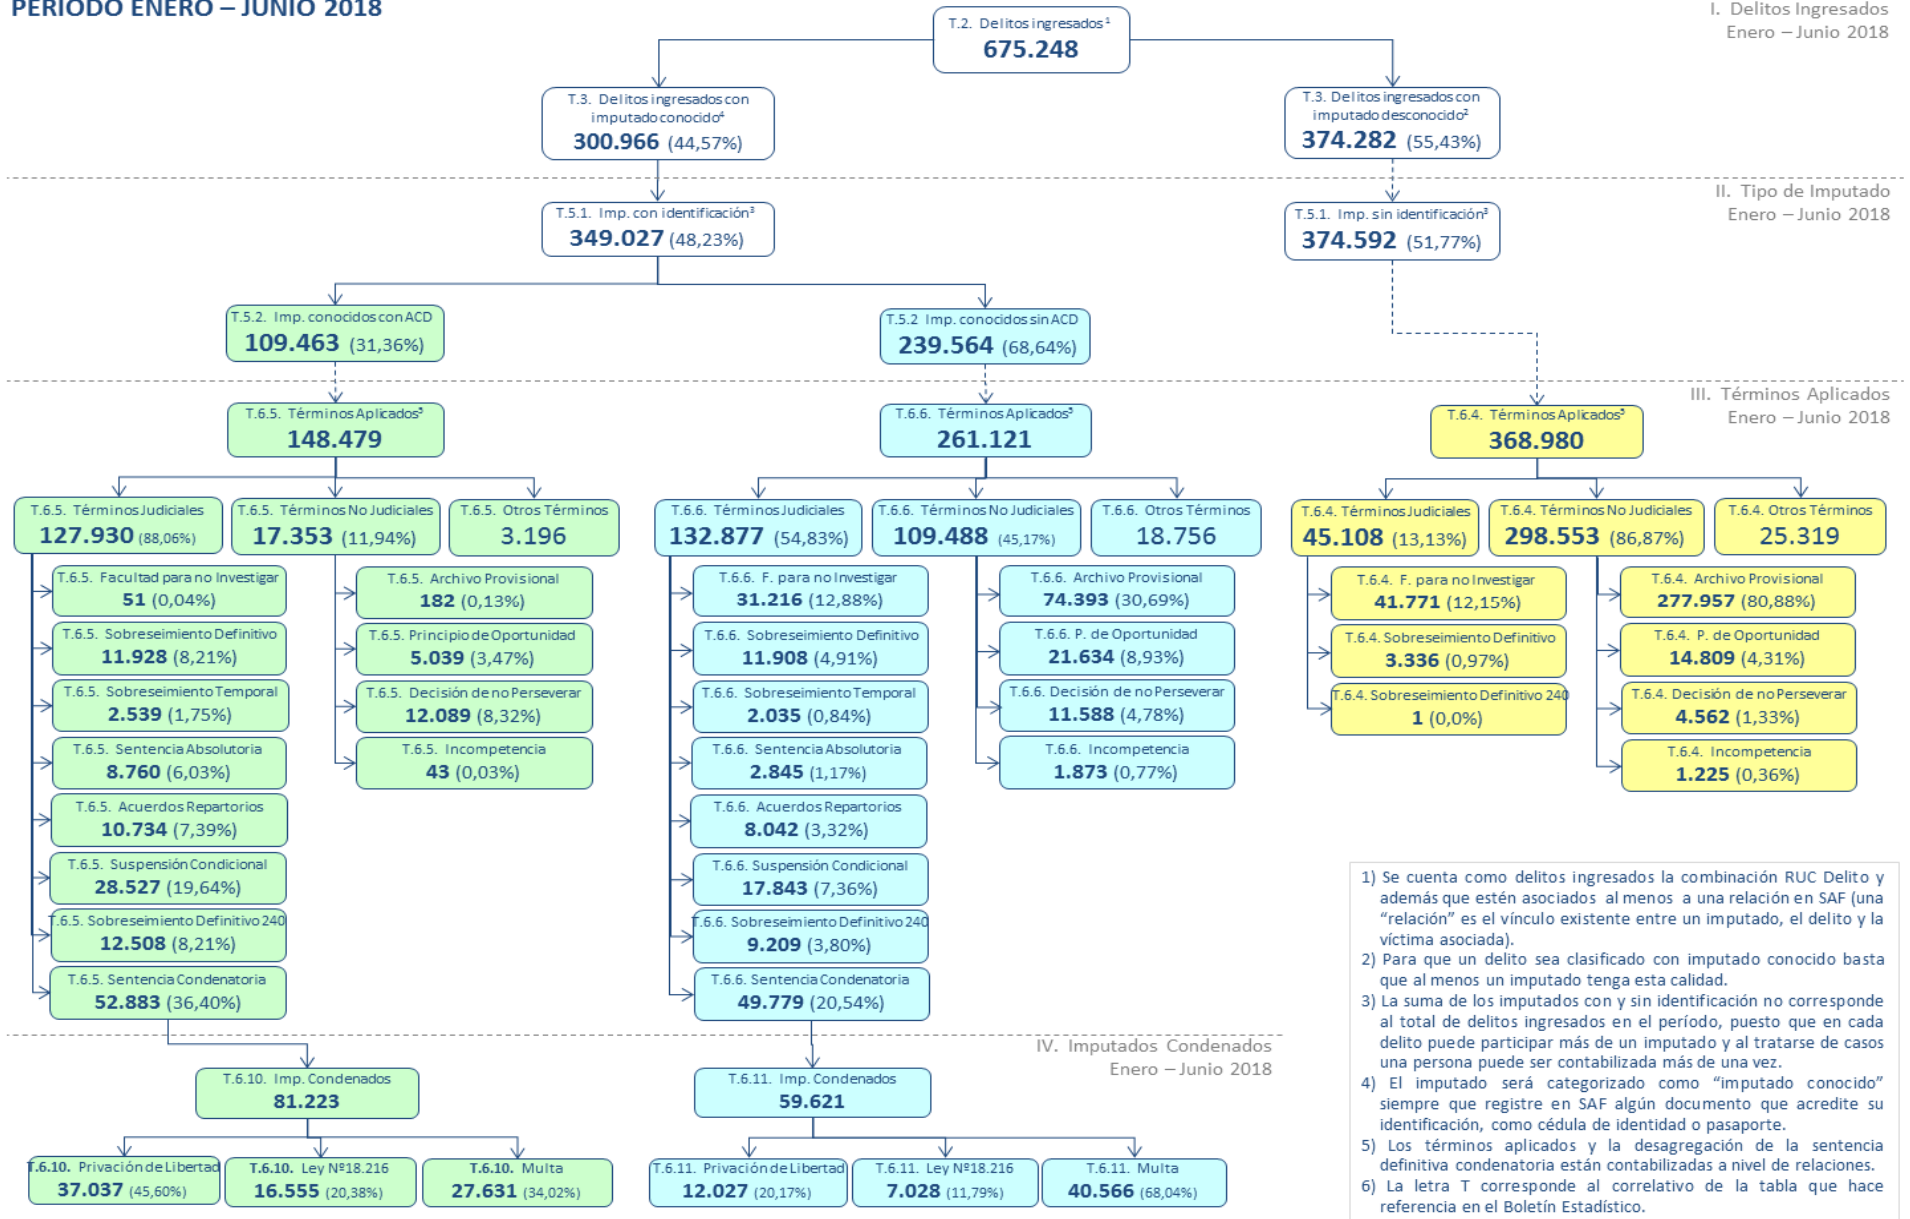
PERIODO ENERO – JUNIO 2018

T.2. Delitos ingresados¹
675.248

I. Delitos Ingresados
Enero – Junio 2018

T.3. Delitos ingresados con imputado conocido⁴
300.966 (44,57%)

T.3. Delitos ingresados con imputado desconocido²
374.282 (55,43%)

II. Tipo de Imputado
Enero – Junio 2018

T.5.1. Imp. con identificación³
349.027 (48,23%)

T.5.1. Imp. sin identificación³
374.592 (51,77%)

T.5.2. Imp. conocidos con ACD
109.463 (31,36%)

T.5.2 Imp. conocidos sin ACD
239.564 (68,64%)

III. Términos Aplicados
Enero – Junio 2018

T.6.5. Términos Aplicados⁵
148.479

T.6.6. Términos Aplicados⁵
261.121

T.6.4. Términos Aplicados⁵
368.980

T.6.5. Términos Judiciales
127.930 (88,06%)

T.6.5. Términos No Judiciales
17.353 (11,94%)

T.6.5. Otros Términos
3.196

T.6.6. Términos Judiciales
132.877 (54,83%)

T.6.6. Términos No Judiciales
109.488 (45,17%)

T.6.6. Otros Términos
18.756

T.6.4. Términos Judiciales
45.108 (13,13%)

T.6.4. Términos No Judiciales
298.553 (86,87%)

T.6.4. Otros Términos
25.319

T.6.5. Facultad para no Investigar
51 (0,04%)

T.6.5. Sobreseimiento Definitivo
11.928 (8,21%)

T.6.5. Sobreseimiento Temporal
2.539 (1,75%)

T.6.5. Sentencia Absolutoria
8.760 (6,03%)

T.6.5. Acuerdos Repartorios
10.734 (7,39%)

T.6.5. Suspensión Condicional
28.527 (19,64%)

T.6.5. Sobreseimiento Definitivo 240
12.508 (8,21%)

T.6.5. Sentencia Condenatoria
52.883 (36,40%)

T.6.5. Archivo Provisional
182 (0,13%)

T.6.5. Principio de Oportunidad
5.039 (3,47%)

T.6.5. Decisión de no Perseverar
12.089 (8,32%)

T.6.5. Incompetencia
43 (0,03%)

T.6.6. F. para no Investigar
31.216 (12,88%)

T.6.6. Sobreseimiento Definitivo
11.908 (4,91%)

T.6.6. Sobreseimiento Temporal
2.035 (0,84%)

T.6.6. Sentencia Absolutoria
2.845 (1,17%)

T.6.6. Acuerdos Repartorios
8.042 (3,32%)

T.6.6. Suspensión Condicional
17.843 (7,36%)

T.6.6. Sobreseimiento Definitivo 240
9.209 (3,80%)

T.6.6. Sentencia Condenatoria
49.779 (20,54%)

T.6.6. Archivo Provisional
74.393 (30,69%)

T.6.6. P. de Oportunidad
21.634 (8,93%)

T.6.6. Decisión de no Perseverar
11.588 (4,78%)

T.6.6. Incompetencia
1.873 (0,77%)

T.6.4. F. para no Investigar
41.771 (12,15%)

T.6.4. Sobreseimiento Definitivo
3.336 (0,97%)

T.6.4. Sobreseimiento Definitivo 240
1 (0,0%)

T.6.4. Archivo Provisional
277.957 (80,88%)

T.6.4. P. de Oportunidad
14.809 (4,31%)

T.6.4. Decisión de no Perseverar
4.562 (1,33%)

T.6.4. Incompetencia
1.225 (0,36%)

IV. Imputados Condenados
Enero – Junio 2018

T.6.10. Imp. Condenados
81.223

T.6.11. Imp. Condenados
59.621

T.6.10. Privación de Libertad
37.037 (45,60%)

T.6.10. Ley Nº18.216
16.555 (20,38%)

T.6.10. Multa
27.631 (34,02%)

T.6.11. Privación de Libertad
12.027 (20,17%)

T.6.11. Ley Nº18.216
7.028 (11,79%)

T.6.11. Multa
40.566 (68,04%)

1) Se cuenta como delitos ingresados la combinación RUC Delito y además que estén asociados al menos a una relación en SAF (una "relación" es el vínculo existente entre un imputado, el delito y la víctima asociada).
2) Para que un delito sea clasificado con imputado conocido basta que al menos un imputado tenga esta calidad.
3) La suma de los imputados con y sin identificación no corresponde al total de delitos ingresados en el período, puesto que en cada delito puede participar más de un imputado y al tratarse de casos una persona puede ser contabilizada más de una vez.
4) El imputado será categorizado como "imputado conocido" siempre que registre en SAF algún documento que acredite su identificación, como cédula de identidad o pasaporte.
5) Los términos aplicados y la desagregación de la sentencia definitiva condenatoria están contabilizadas a nivel de relaciones.
6) La letra T corresponde al correlativo de la tabla que hace referencia en el Boletín Estadístico.